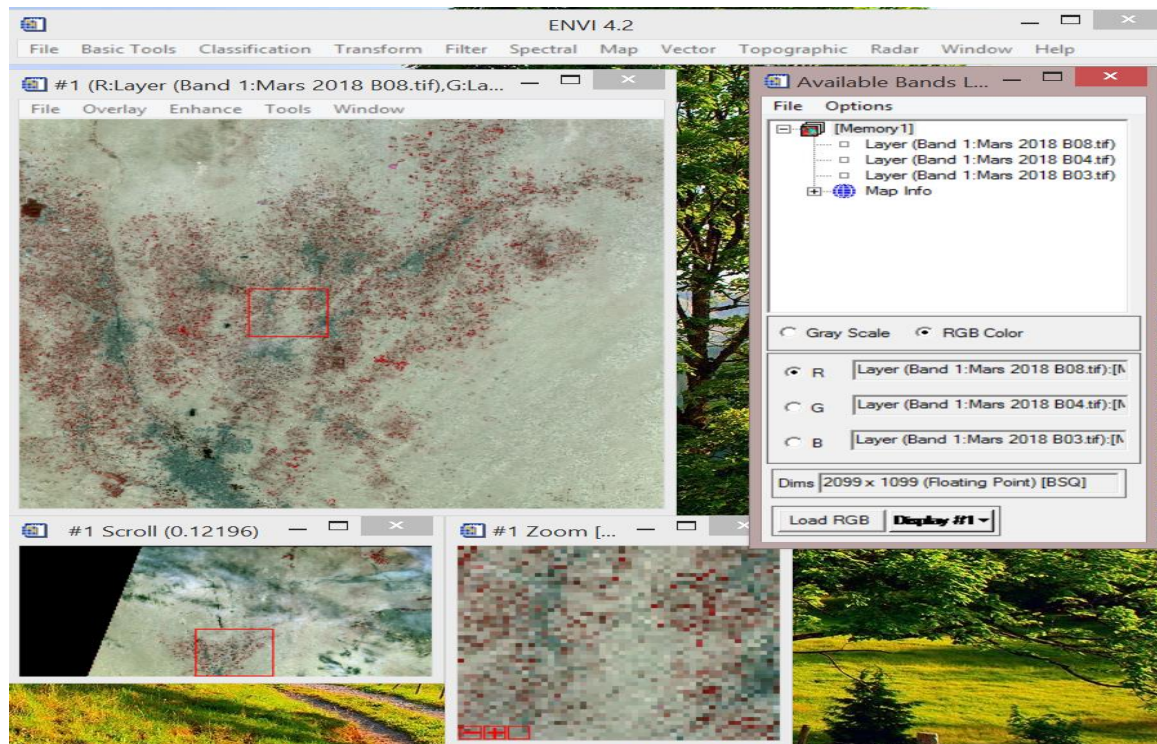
ENVI 4.2

File Basic Tools Classification Transform Filter Spectral Map Vector Topographic Radar Window Help

#1 (R:Layer (Band 1:Mars 2018 B08.tif),G:La...

File Overlay Enhance Tools Window

Available Bands L...

File Options

[Memory1]
Layer (Band 1:Mars 2018 B08.tif)
Layer (Band 1:Mars 2018 B04.tif)
Layer (Band 1:Mars 2018 B03.tif)
Map Info

Gray Scale RGB Color

R Layer (Band 1:Mars 2018 B08.tif):[M

G Layer (Band 1:Mars 2018 B04.tif):[M

B Layer (Band 1:Mars 2018 B03.tif):[M

Dims 2099 x 1099 (Floating Point) [BSQ]

Load RGB Display #1

#1 Scroll (0.12196)

#1 Zoom [...